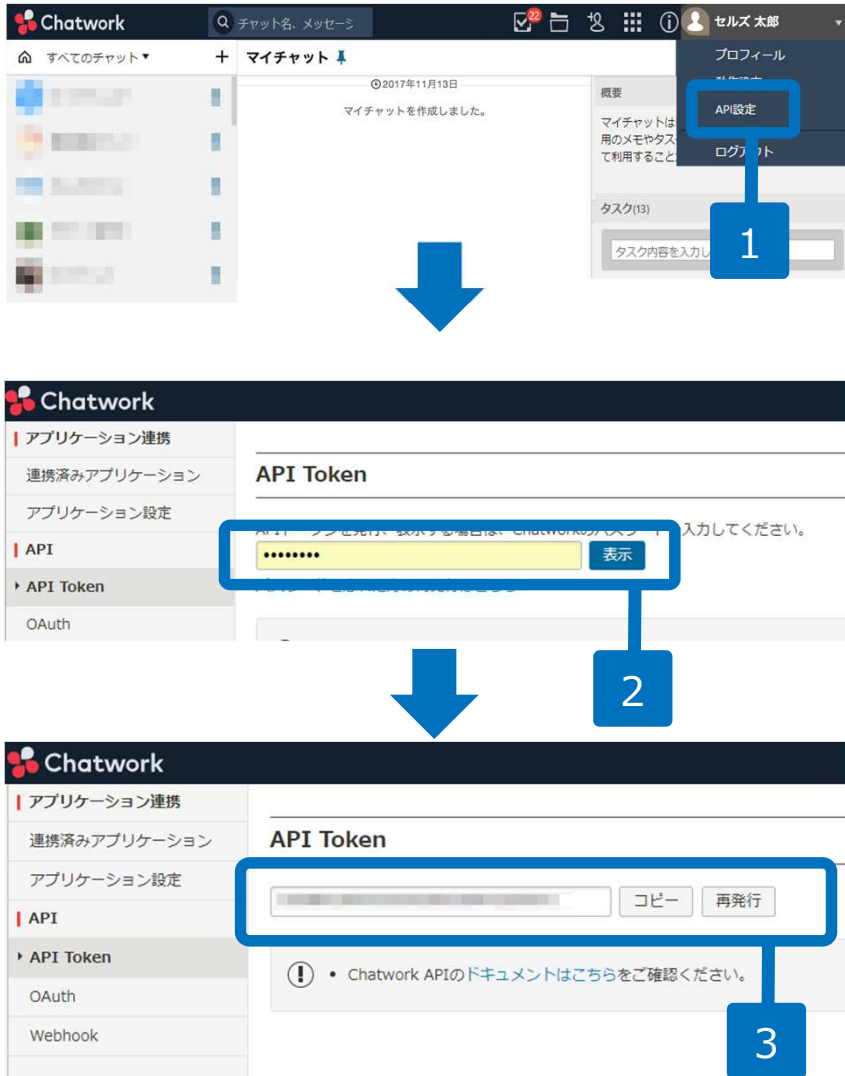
Chatwork
チャット名、メッセージ
22
セルズ 太郎
すべてのチャット▾
+
マイチャット
2017年11月13日
マイチャットを作成しました。
概要
マイチャットは
用のメモやタス
て利用するこ
タスク(13)
タスク内容を入力し
プロフィール
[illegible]
API設定
ログアウト
1

Chatwork
アプリケーション連携
連携済みアプリケーション
アプリケーション設定
API
API Token
OAuth
API Token
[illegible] 入力してください。
••••••••
表示
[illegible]
2

Chatwork
アプリケーション連携
連携済みアプリケーション
アプリケーション設定
API
API Token
OAuth
Webhook
API Token
コピー
再発行
• Chatwork APIのドキュメントはこちらをご確認ください。
3